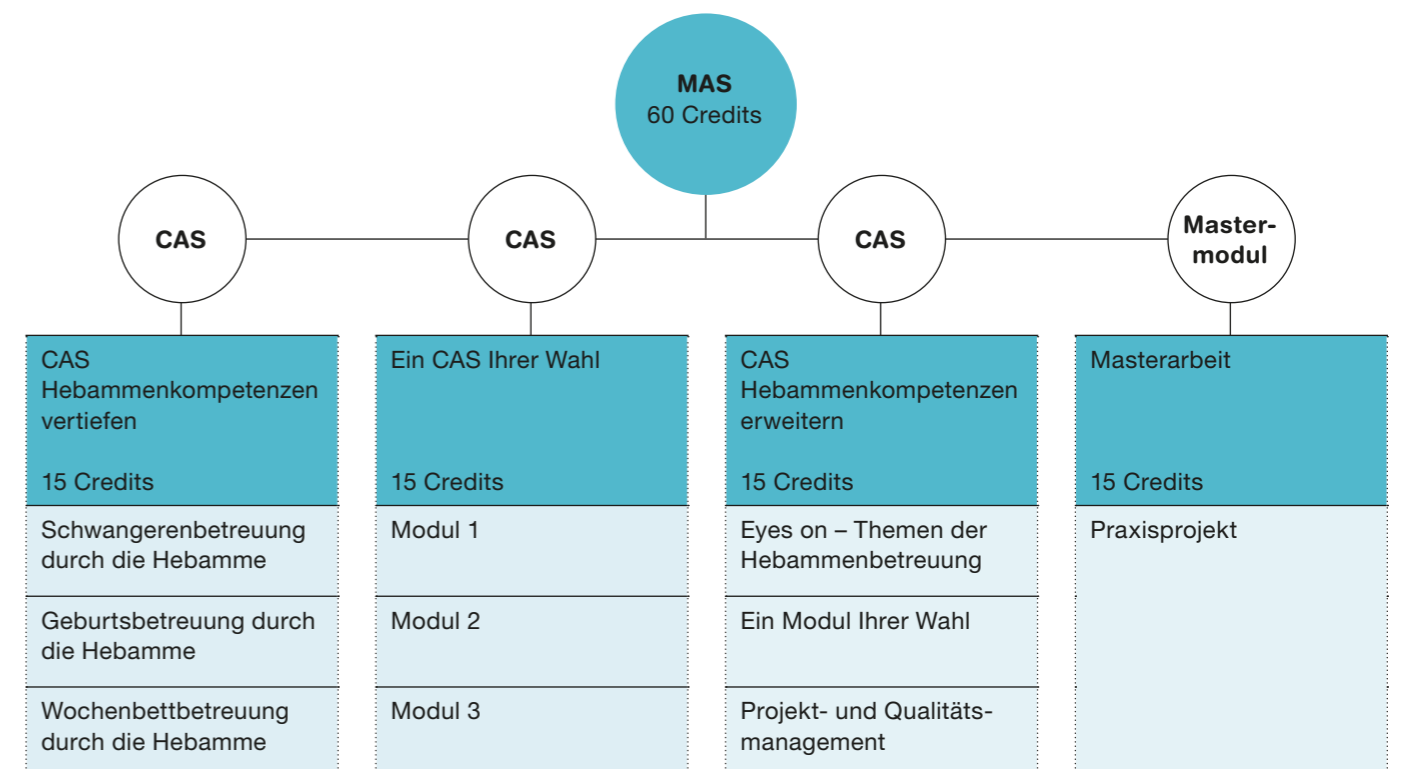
MAS
60 Credits

CAS

CAS

CAS

Mastermodul

CAS Hebammenkompetenzen vertiefen

15 Credits

Schwangerenbetreuung durch die Hebamme

Geburtsbetreuung durch die Hebamme

Wochenbettbetreuung durch die Hebamme

Ein CAS Ihrer Wahl

15 Credits

Modul 1

Modul 2

Modul 3

CAS Hebammenkompetenzen erweitern

15 Credits

Eyes on – Themen der Hebammenbetreuung

Ein Modul Ihrer Wahl

Projekt- und Qualitätsmanagement

Masterarbeit

15 Credits

Praxisprojekt